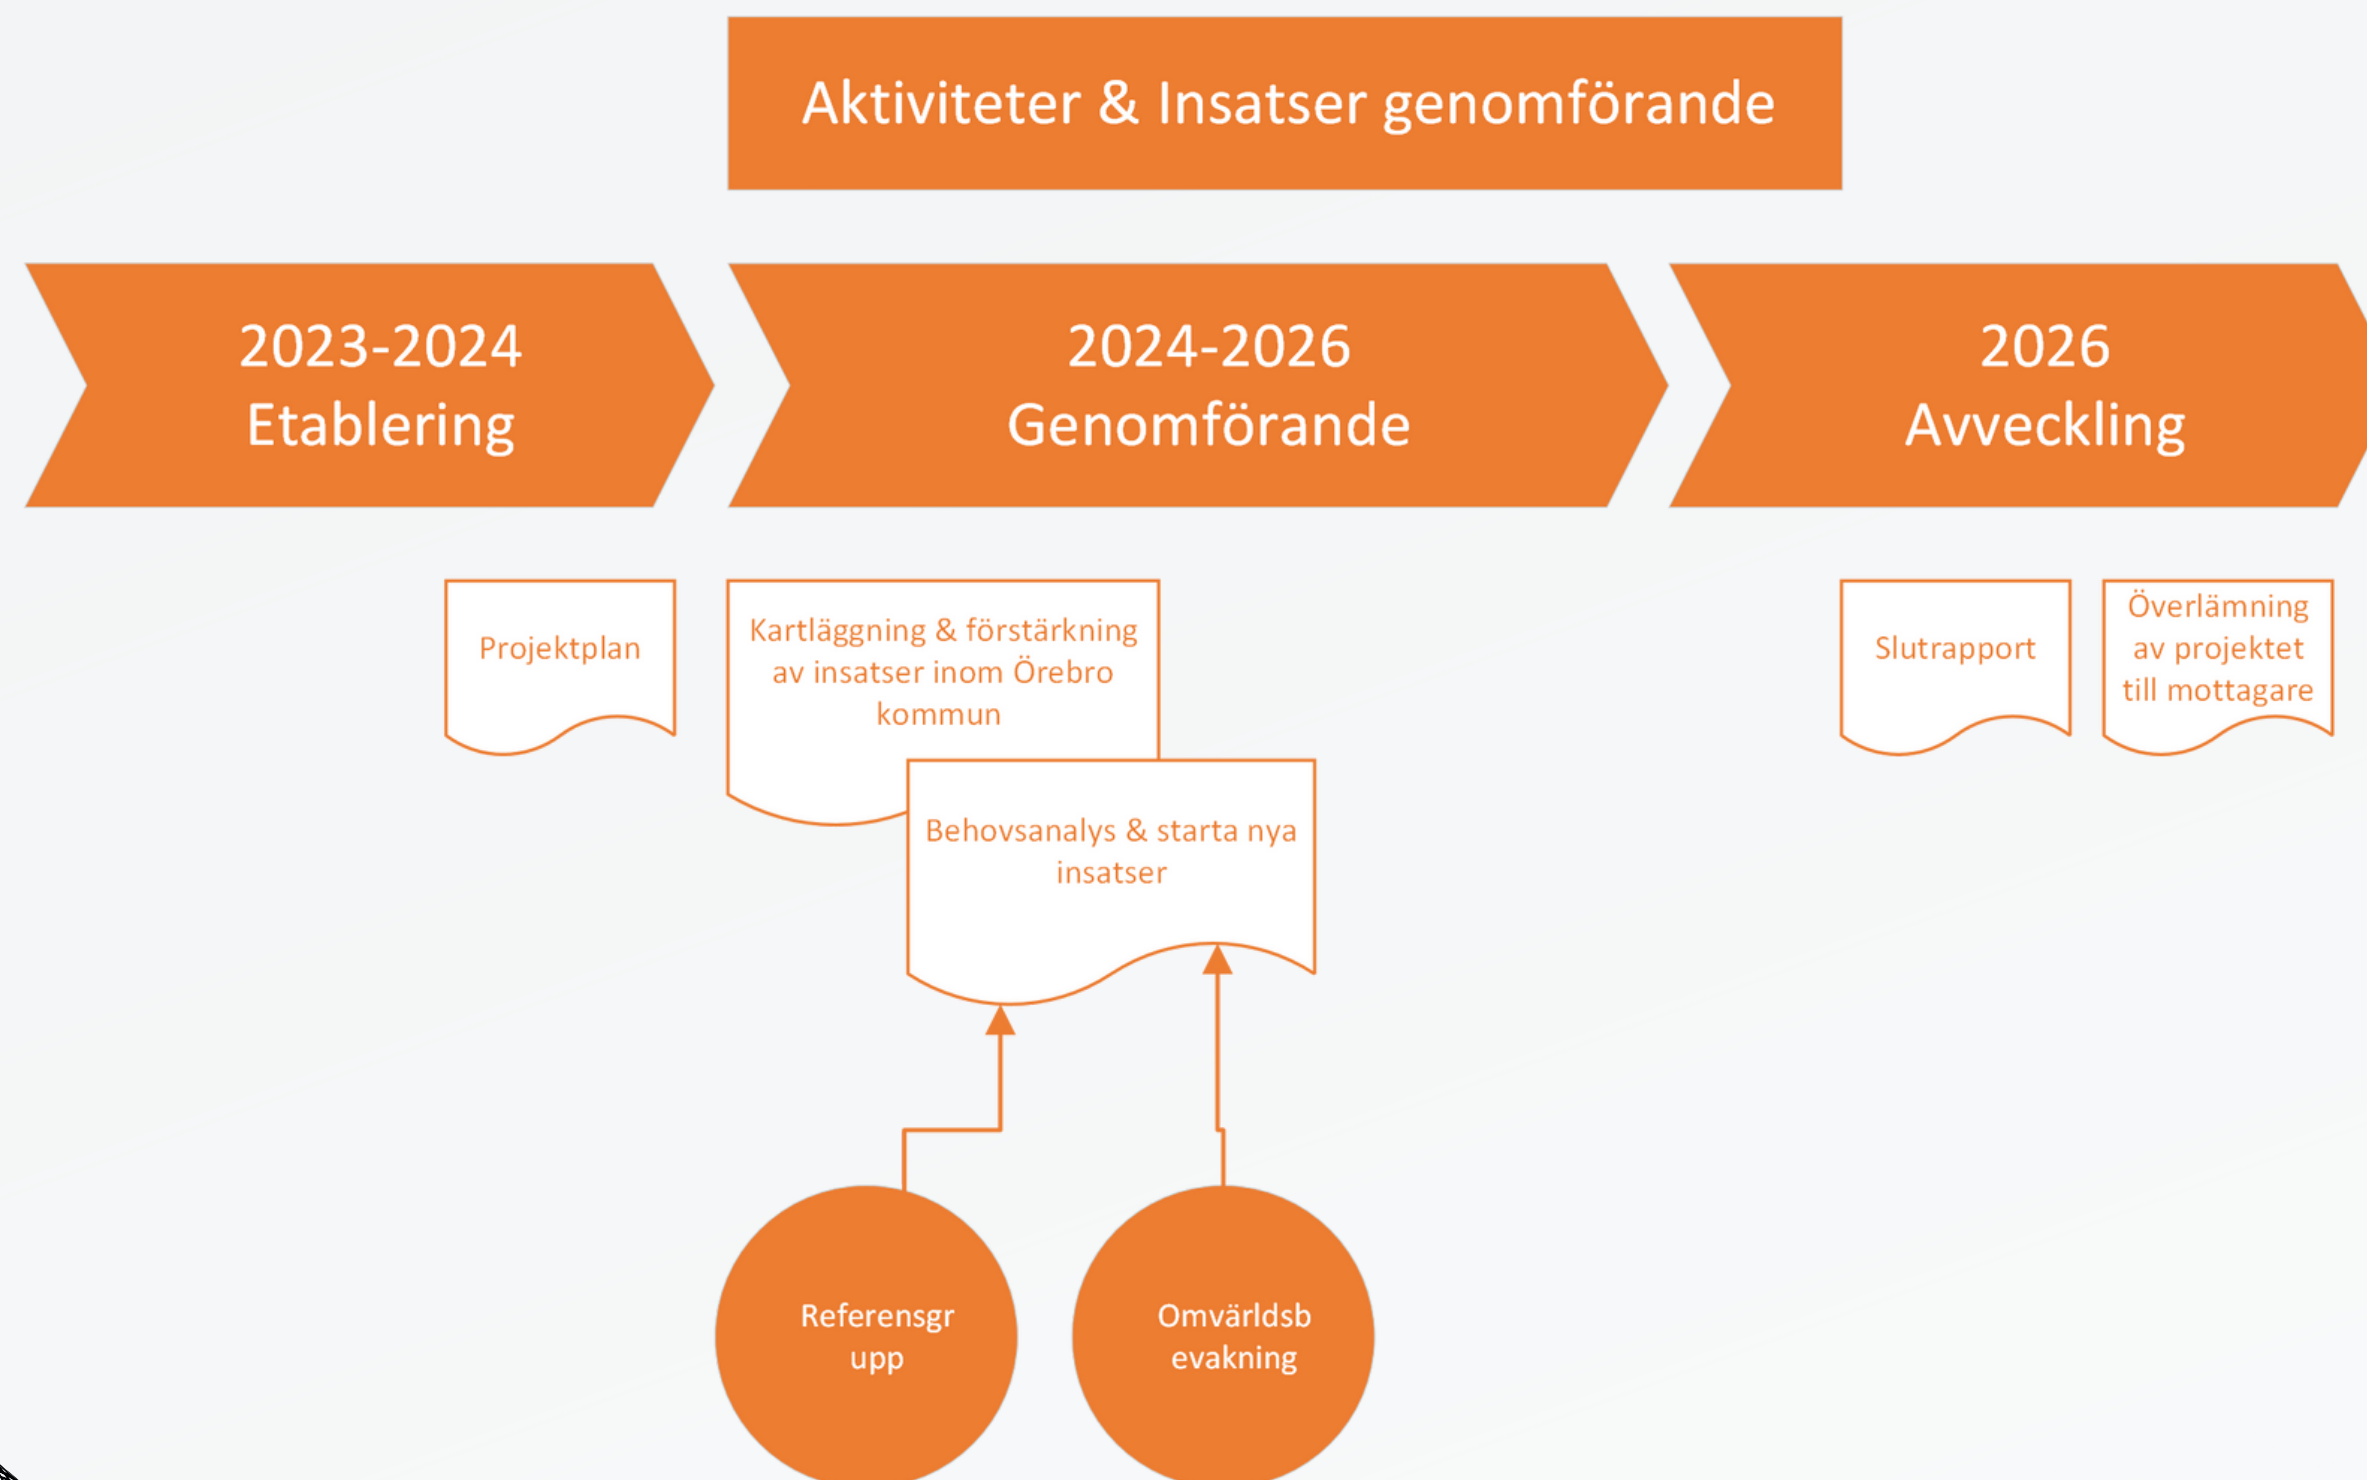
Aktiviteter & Insatser genomförande

2023-2024
Etablering

2024-2026
Genomförande

2026
Avveckling

Projektplan

Kartläggning & förstärkning av insatser inom Örebro kommun

Behovsanalys & starta nya insatser

Slutrapport

Överlämning av projektet till mottagare

Referensgr upp

Omvärldsb evakning